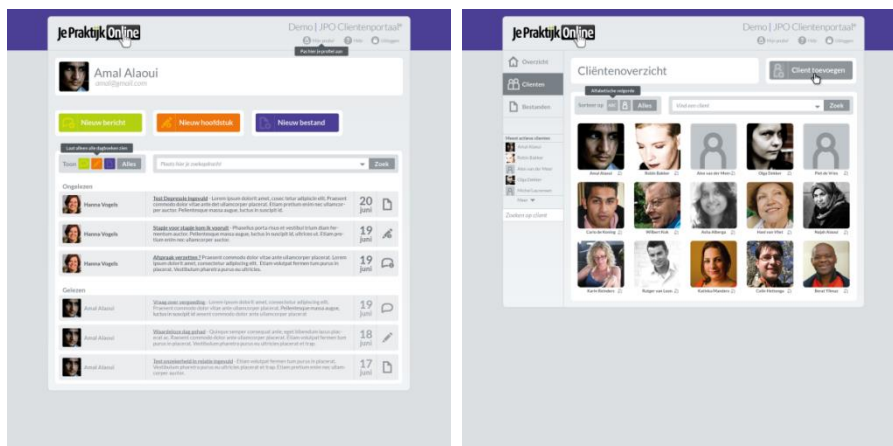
JePraktijkOnline

Demo | JPO Clientenportaal*

Mijn profiel  Help  Uitloggen

Pas hier je profiel aan

Amal Alaoui
amal@gmail.com

Nieuw bericht  Nieuw hoofdstuk  Nieuw bestand

Laat alleen alle dagboeken zien

Toon  Alles

Plaats hier je zoekopdracht  Zoek

Ongelezen

Hanna Vogels  Test Dagboekje ingevuld - Lorem ipsum dolor sit amet, consectetur adipiscing elit. Praesent commodo dolor vitae ante placerat. Etiam pretium enim nec ullamcorper auctor.  20 juni

Hanna Vogels  Slaapje voor slaapje lom je voorzijk - Phasellus porta risus et vestibul. Etiam pretium enim nec ullamcorper auctor.  19 juni

Hanna Vogels  Afspraak verzetten ? Praesent commodo dolor vitae ante placerat. Lorem ipsum dolor sit amet, consectetur adipiscing elit.  19 juni

Gelezen

Amal Alaoui  Vraag over verpanding - Lorem ipsum dolor sit amet, consectetur adipiscing elit. Praesent commodo dolor vitae ante placerat.  19 juni

Amal Alaoui  Waarom naar school - Quisque semper commodo erat. Etiam volutpat fermen tum purus in placerat.  18 juni

Amal Alaoui  Test vraagbericht in relatie ingevuld - Etiam volutpat fermen tum purus in placerat.  17 juni

JePraktijkOnline

Demo | JPO Clientenportaal*

Mijn profiel  Help  Uitloggen

Overzicht
Cliënten
Bestanden

Meest actieve clienten
Amal Alaoui
Robin Bakker
Alex van der Meer
Olga Dekker
Michel Lanssmeer
Meer

Zoeken op client

Cliëntenoverzicht

Client toevoegen

Alfabetische volgorde

Sorteer op  Alles

Vind een client  Zoek

Amal Alaoui  Robin Bakker  Alex van der Meer  Olga Dekker  Piet de Vries
Carla de Kroning  Wilbert Kok  Anka Albergs  Henk van Vliet  Najah Aboud
Karin Reinders  Rutger van Loon  Kathika Manders  Colin Richarge  Benal Tibnac